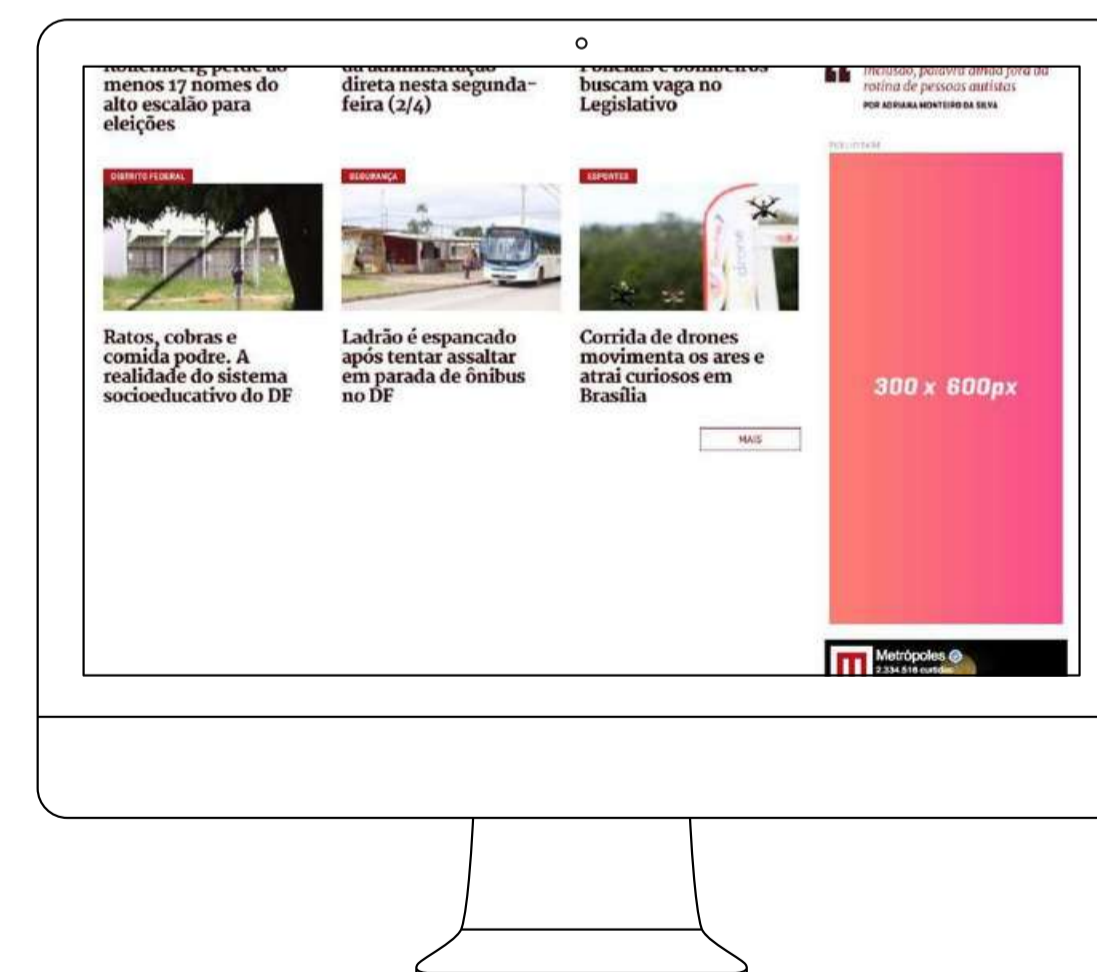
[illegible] menos 17 nomes do alto escalão para eleições

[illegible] direta nesta segunda-feira (2/4)

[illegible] buscam vaga no Legislativo

inclusão, palavra ainda fora da rotina de pessoas autistas
POR ADRIANA MONTEIRO DA SILVA

PUBLICIDADE

DISTRITO FEDERAL

Ratos, cobras e comida podre. A realidade do sistema socioeducativo do DF

SEGURANÇA

Ladrão é espancado após tentar assaltar em parada de ônibus no DF

ESPORTES

Corrida de drones movimenta os ares e atrai curiosos em Brasília

MAIS

300 x 600px

Metrópoles
2.334.518 curtidas